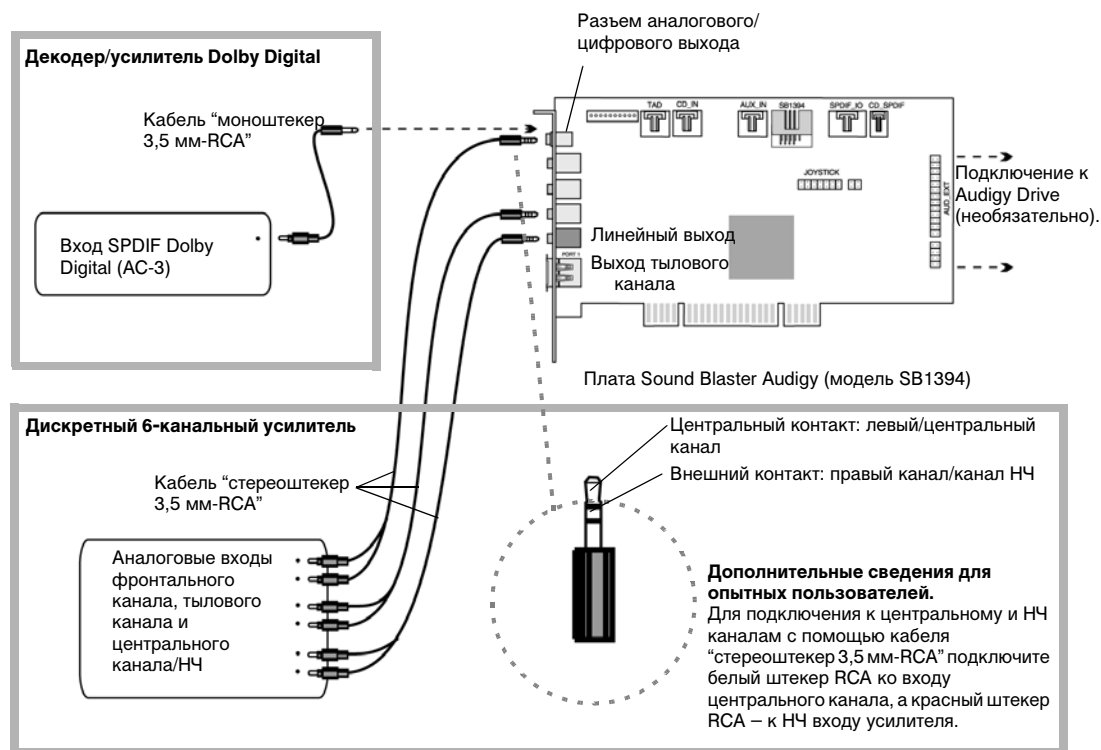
Декодер/усилитель Dolby Digital

Кабель “моноштекер 3,5 мм-RCA”

Вход SPDIF Dolby Digital (AC-3)

Разъем аналогового/цифрового выхода

TAD CD_IN AUX_IN SB1394 SPDIF_IO CD_SPDIF

JOYSTICK

AUD_EXT

Подключение к Audigy Drive (необязательно).

Линейный выход

Выход тылового канала

PORT 1

Плата Sound Blaster Audigy (модель SB1394)

Дискретный 6-канальный усилитель

Кабель “стереоштекер 3,5 мм-RCA”

Аналоговые входы фронтального канала, тылового канала и центрального канала/НЧ

Центральный контакт: левый/центральный канал

Внешний контакт: правый канал/канал НЧ

Дополнительные сведения для опытных пользователей.
Для подключения к центральному и НЧ каналам с помощью кабеля “стереоштекер 3,5 мм-RCA” подключите белый штекер RCA ко входу центрального канала, а красный штекер RCA – к НЧ входу усилителя.